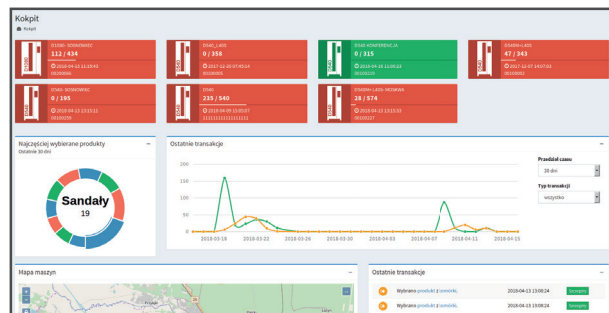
Kokpit

Kokpit

D1000- SOSNOWIEC
112 / 434
2018-04-13 13:19:41
00200006

D540_L40S
0 / 358
2017-12-05 07:40:24
00100003

D540 KONFERENCJA
0 / 315
2018-04-16 11:05:13
00200224

D540WH-L40S
47 / 343
2017-12-07 14:07:03
00100002

D540- SOSNOWIEC
0 / 195
2018-04-13 13:11:11
00200229

D540
235 / 540
2018-04-05 13:05:07
1111111111111111

D540WH-L40S- WIŚNIOWA
36 / 574
2018-04-13 13:13:03
00100227

Najczęściej wybierane produkty
Ostatnie 30 dni

Sandały
19

Ostatnie transakcje

200
150
100
50
0

2018-03-18
2018-03-22
2018-03-26
2018-03-30
2018-04-03
2018-04-07
2018-04-11
2018-04-15

Przedział czasu
30 dni

Typ transakcji
wszystko

Mapa maszyn

Ostatnie transakcje

Wybrano produkt | Izmóbk
2018-04-13 13:08:24
Szczegóły

Wybrano produkt | Izmóbk
2018-04-13 13:08:24
Szczegóły